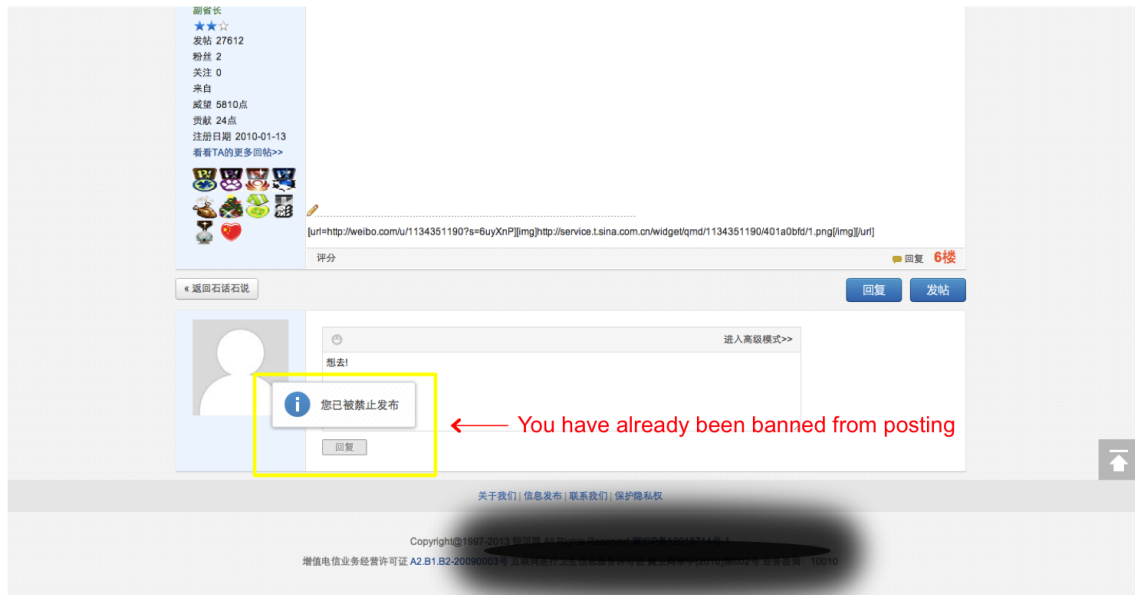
副省长

发帖 27612
粉丝 2
关注 0
来自
威望 5810点
贡献 24点
注册日期 2010-01-13
看看TA的更多回帖>>

[url=http://weibo.com/u/1134351190?s=6uyXnP][img]http://service.t.sina.com.cn/widget/qmd/1134351190/401a0bfd/1.png[/img][/url]

评分

回复 6楼

« 返回石话石说

回复 发帖

进入高级模式>>

想去!

您已被禁止发布

回复

You have already been banned from posting

关于我们 | 信息发布 | 联系我们 | 保护隐私权

Copyright@1997-2013 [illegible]

增值电信业务经营许可证 A2.B1.B2-20090003号 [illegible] 10010